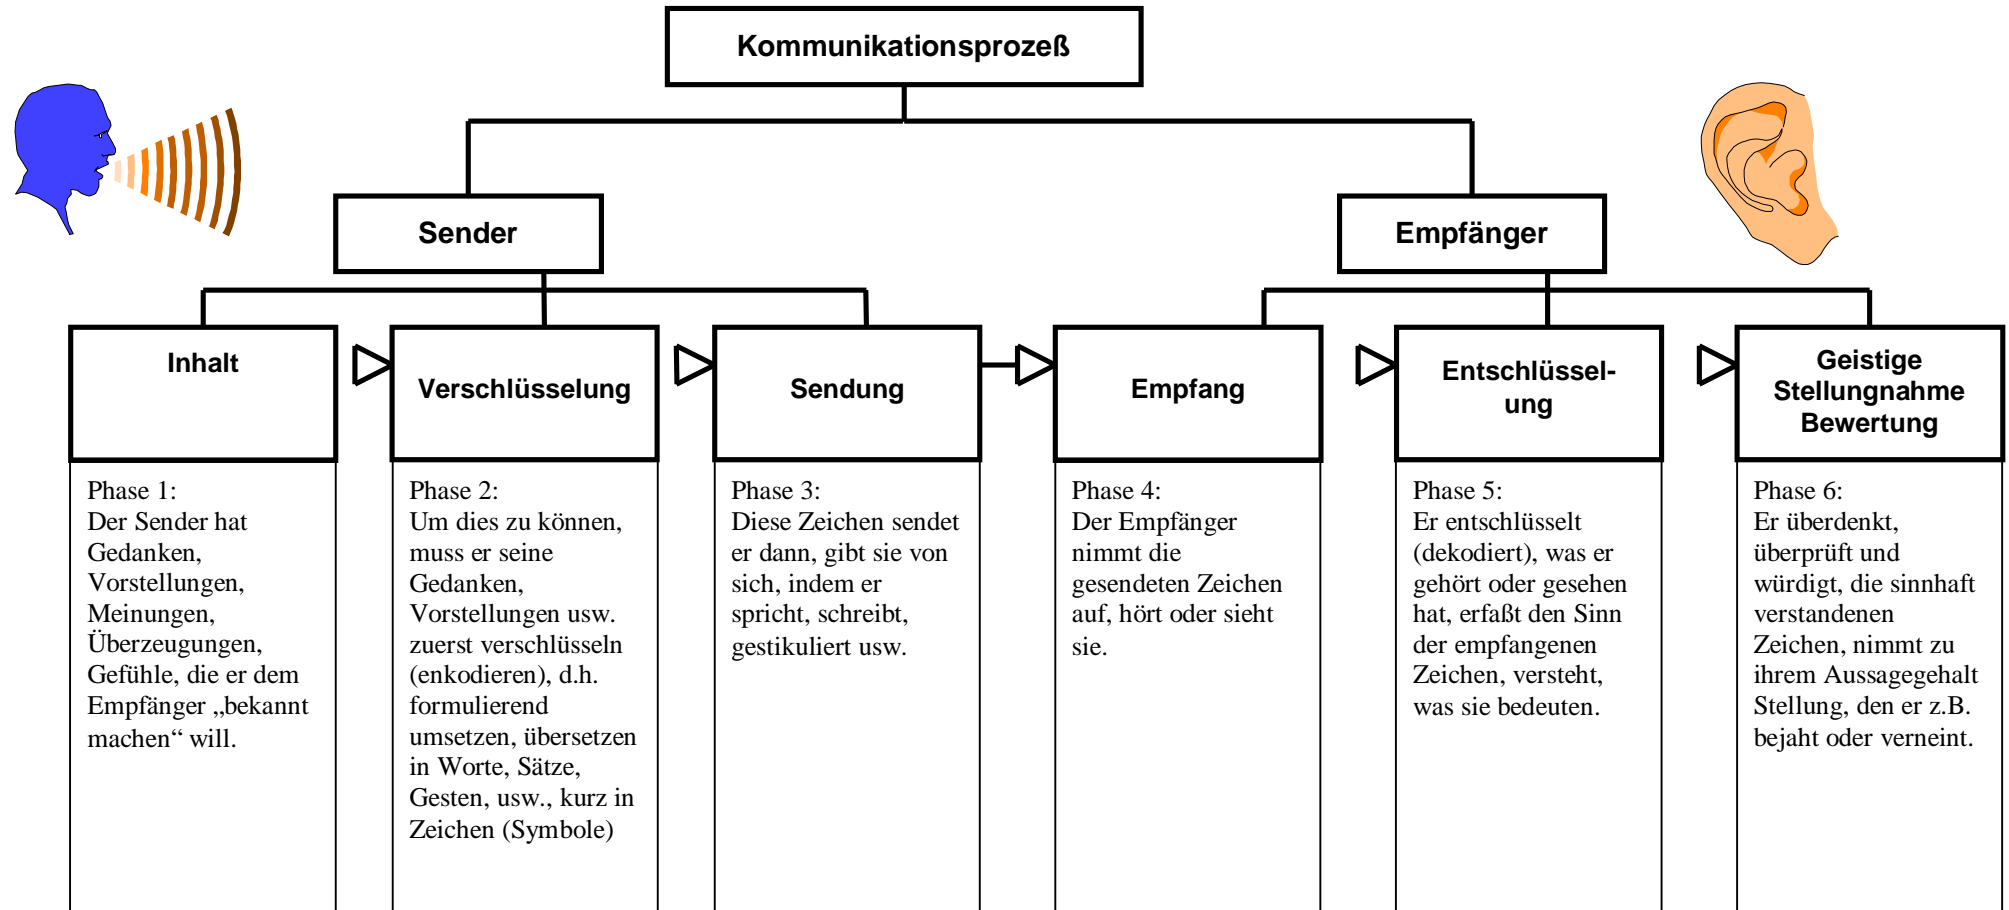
Kommunikationsprozeß

Sender

Empfänger

Inhalt

Phase 1:
Der Sender hat Gedanken, Vorstellungen, Meinungen, Überzeugungen, Gefühle, die er dem Empfänger „bekannt machen“ will.

Verschlüsselung

Phase 2:
Um dies zu können, muss er seine Gedanken, Vorstellungen usw. zuerst verschlüsseln (enkodieren), d.h. formulierend umsetzen, übersetzen in Worte, Sätze, Gesten, usw., kurz in Zeichen (Symbole)

Sendung

Phase 3:
Diese Zeichen sendet er dann, gibt sie von sich, indem er spricht, schreibt, gestikuliert usw.

Empfang

Phase 4:
Der Empfänger nimmt die gesendeten Zeichen auf, hört oder sieht sie.

Entschlüssel-ung

Phase 5:
Er entschlüsselt (dekodiert), was er gehört oder gesehen hat, erfaßt den Sinn der empfangenen Zeichen, versteht, was sie bedeuten.

Geistige Stellungnahme Bewertung

Phase 6:
Er überdenkt, überprüft und würdigt, die sinnhaft verstandenen Zeichen, nimmt zu ihrem Aussagegehalt Stellung, den er z.B. bejaht oder verneint.